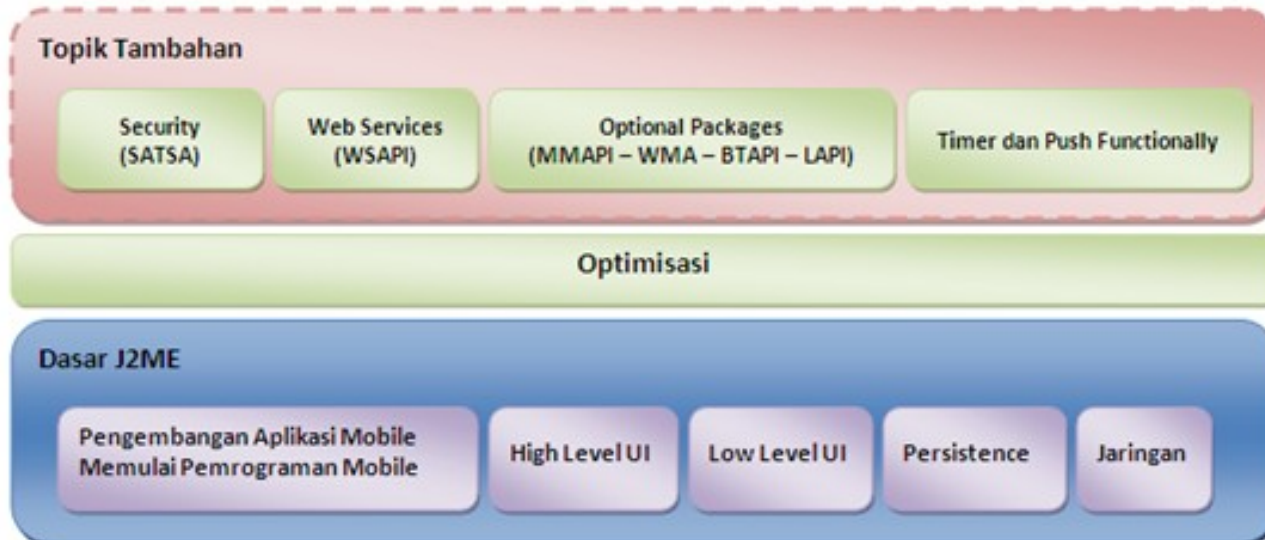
Topik Tambahan

Security (SATSA)

Web Services (WSAPI)

Optional Packages (MMAPI – WMA – BTAPI – LAPI)

Timer dan Push Functionally

Optimisasi

Dasar J2ME

Pengembangan Aplikasi Mobile
Memulai Pemrograman Mobile

High Level UI

Low Level UI

Persistence

Jaringan